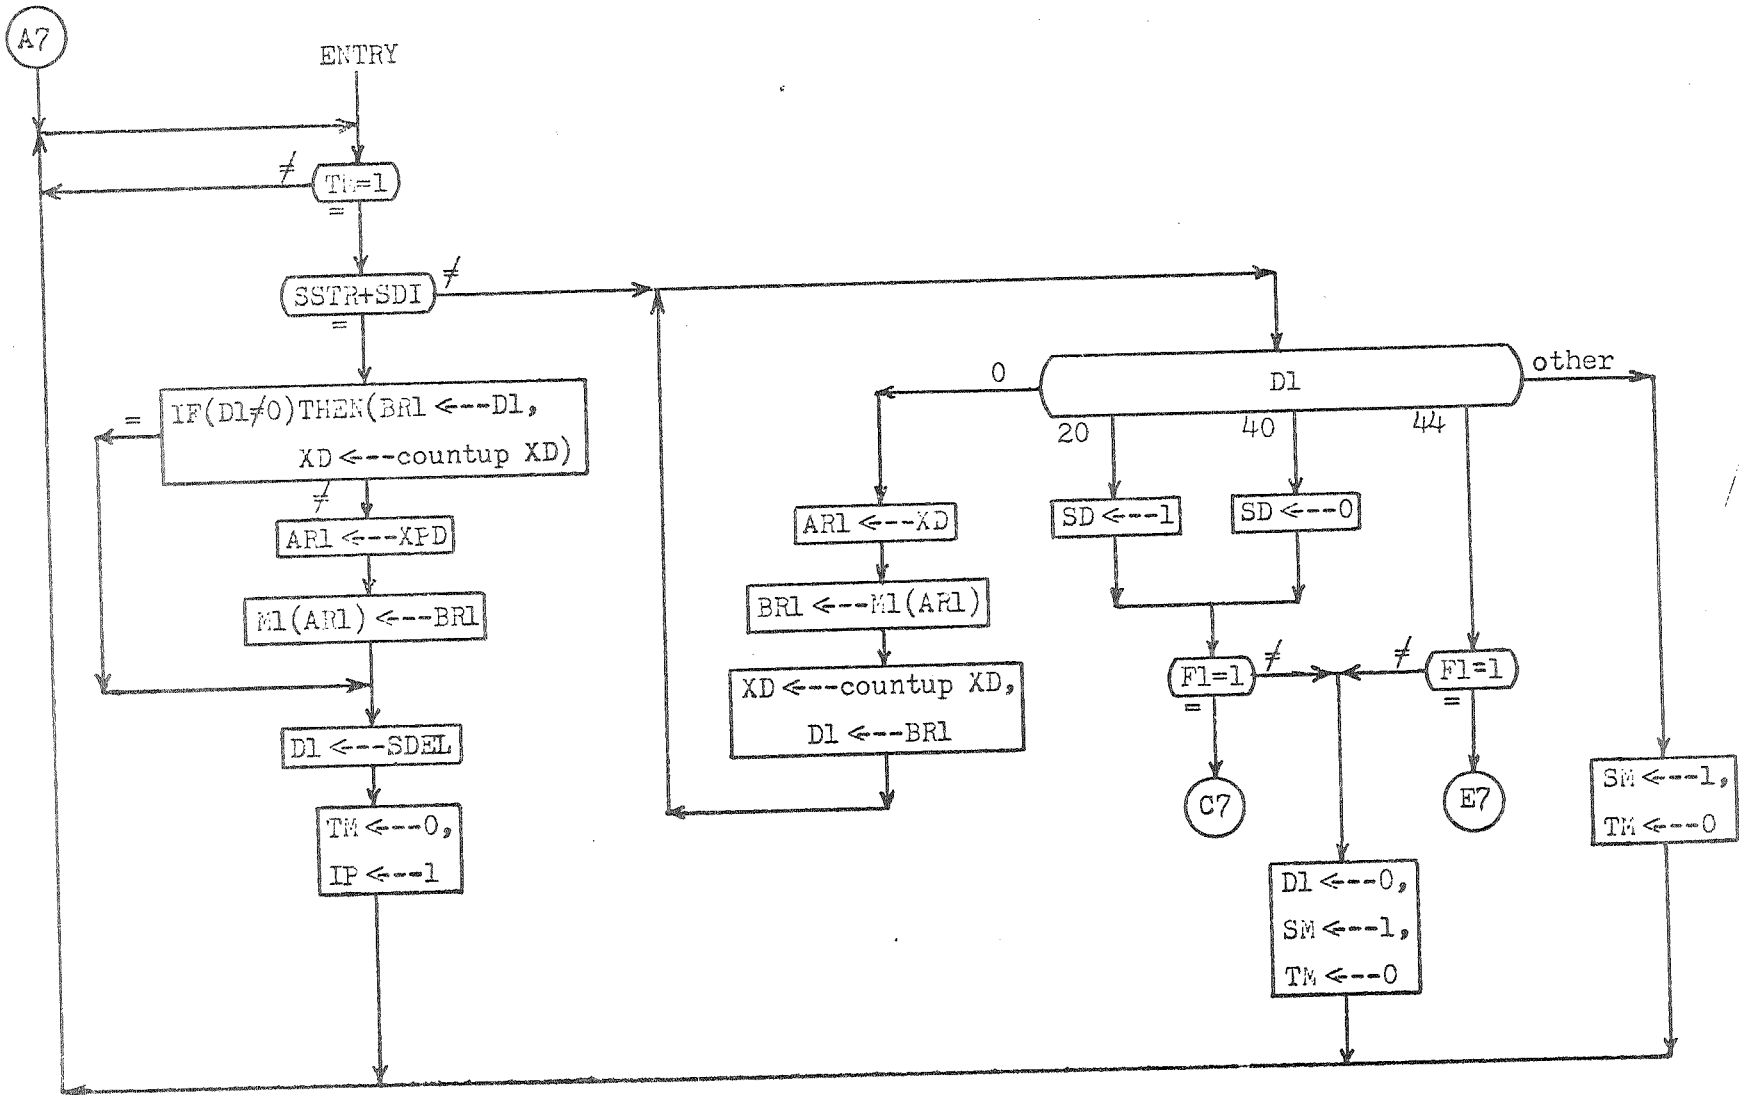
A7

ENTRY

≠ TM=1 =

SSTR+SDI ≠ =

= IF(D1≠0)THEN(BR1 <---D1, XD <---countup XD)

≠

AR1 <---XPD

M1(AR1) <---BR1

D1 <---SDEL

TM <---0, IP <---1

0 D1 other

20 40 44

AR1 <---XD

BR1 <---M1(AR1)

XD <---countup XD, D1 <---BR1

SD <---1

SD <---0

F1=1 ≠ =

≠ F1=1 =

C7

E7

D1 <---0, SM <---1, TM <---0

SM <---1, TM <---0